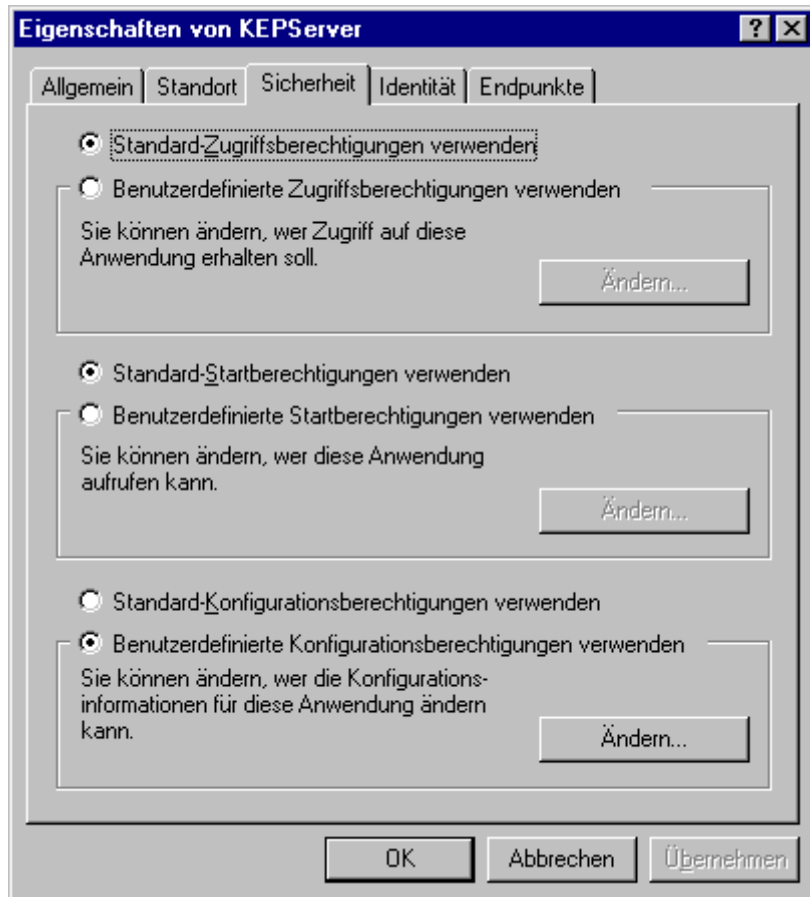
Eigenschaften von KEPServer

? X

Allgemein | Standort | Sicherheit | Identität | Endpunkte

Standard-Zugriffsberechtigungen verwenden

Benutzerdefinierte Zugriffsberechtigungen verwenden

Sie können ändern, wer Zugriff auf diese Anwendung erhalten soll.

Ändern...

Standard-Startberechtigungen verwenden

Benutzerdefinierte Startberechtigungen verwenden

Sie können ändern, wer diese Anwendung aufrufen kann.

Ändern...

Standard-Konfigurationsberechtigungen verwenden

Benutzerdefinierte Konfigurationsberechtigungen verwenden

Sie können ändern, wer die Konfigurationsinformationen für diese Anwendung ändern kann.

Ändern...

OK

Abbrechen

Übernehmen